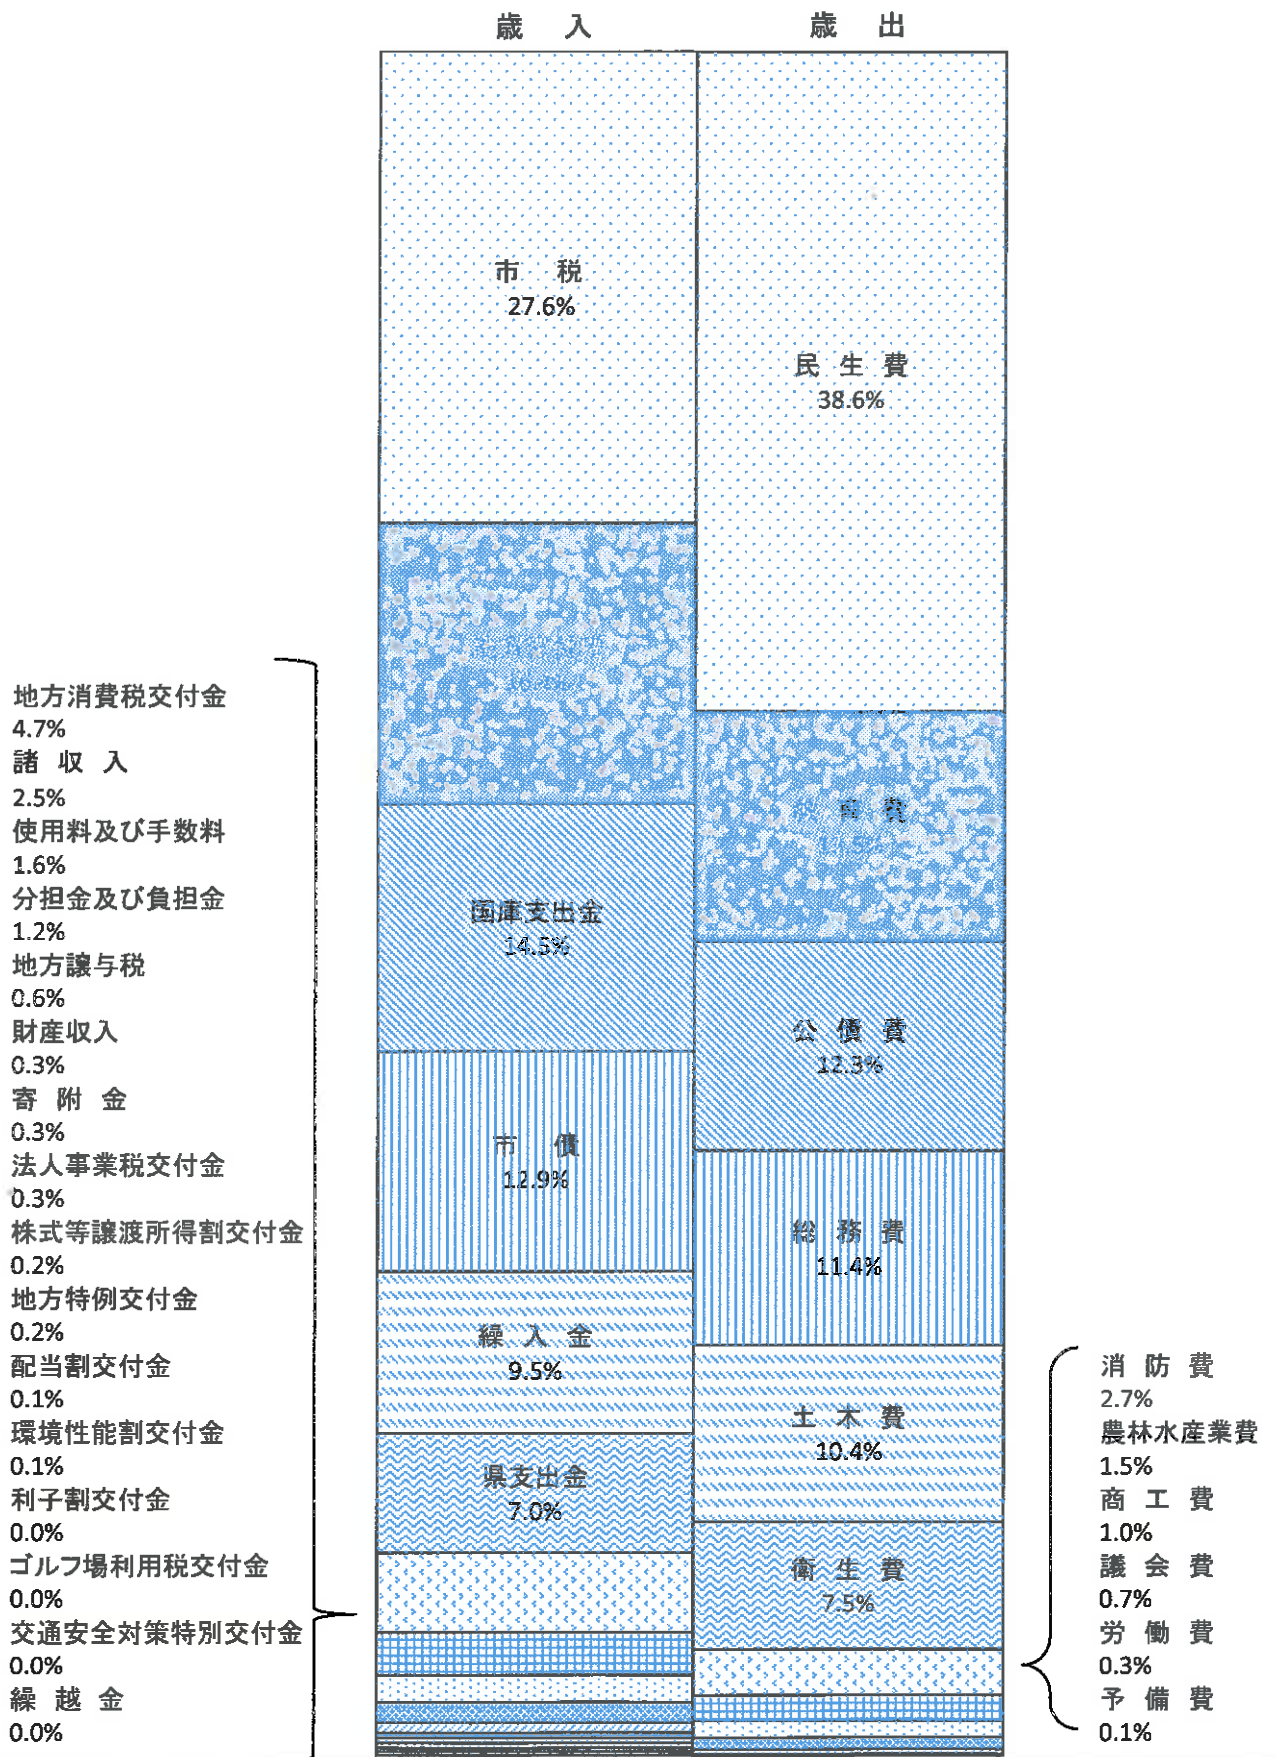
歳　入

歳　出

市　税
27.6%

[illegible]
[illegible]

国庫支出金
14.5%

市　債
12.9%

繰　入　金
9.5%

県支出金
7.0%

民　生　費
38.6%

教　育　費
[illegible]

公　債　費
12.3%

総　務　費
11.4%

土　木　費
10.4%

衛　生　費
7.5%

地方消費税交付金
4.7%
諸　収　入
2.5%
使用料及び手数料
1.6%
分担金及び負担金
1.2%
地方譲与税
0.6%
財産収入
0.3%
寄　附　金
0.3%
法人事業税交付金
0.3%
株式等譲渡所得割交付金
0.2%
地方特例交付金
0.2%
配当割交付金
0.1%
環境性能割交付金
0.1%
利子割交付金
0.0%
ゴルフ場利用税交付金
0.0%
交通安全対策特別交付金
0.0%
繰　越　金
0.0%

消　防　費
2.7%
農林水産業費
1.5%
商　工　費
1.0%
議　会　費
0.7%
労　働　費
0.3%
予　備　費
0.1%